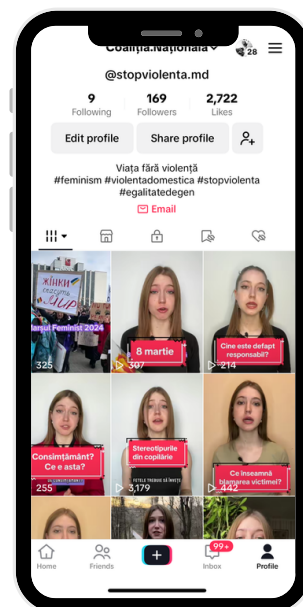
Coaliția Națională
28

@stopviolenta.md

9
Following

169
Followers

2,722
Likes

Edit profile

Share profile

Viața fără violență
#feminism #violentadomestica #stopviolenta #egalitatedegen

Email

ЖІНКИ
МИР

Marșul Feminist 2024

325

8 martie

307

Cine este defapt responsabil?

214

Consimțământ? Ce e asta?

255

Stereotipurile din copilărie

3,179

Ce înseamnă blamarea victimei?

442

Home

Friends

99+
Inbox

Profile